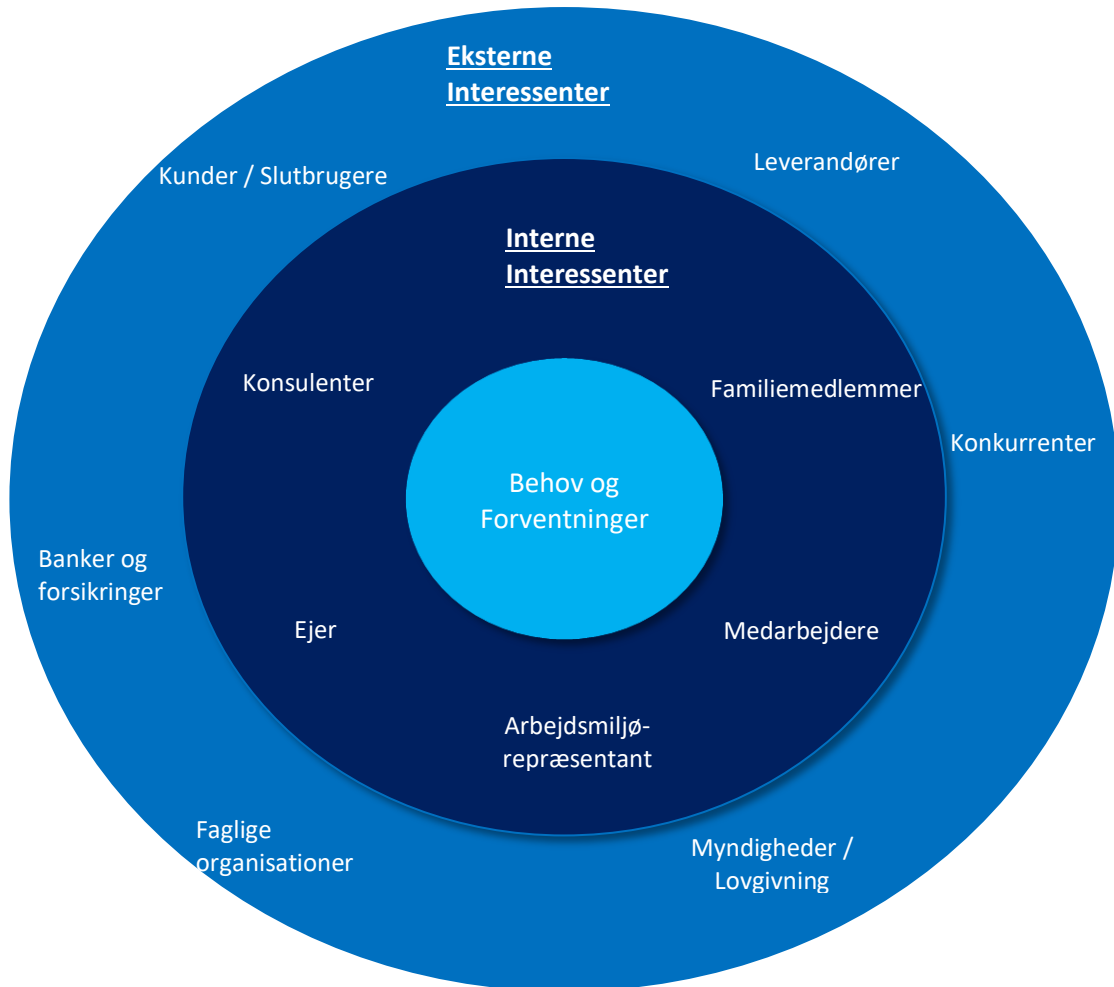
Eksterne Interessenter

Kunder / Slutbrugere

Leverandører

Interne Interessenter

Konsulenter

Familiemedlemmer

Konkurrenter

Behov og Forventninger

Banker og forsikringer

Ejer

Medarbejdere

Arbejdsmiljørepræsentant

Faglige organisationer

Myndigheder / Lovgivning